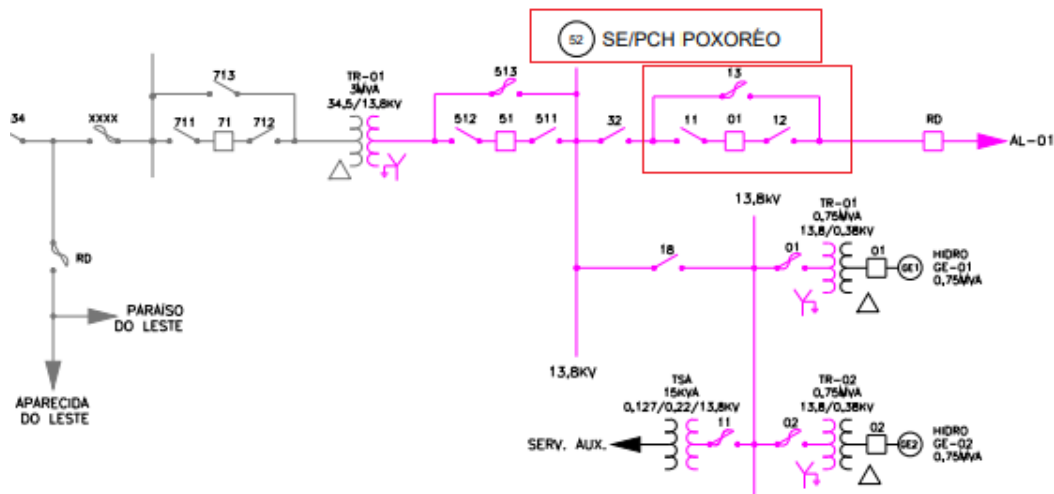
52 SE/PCH POXORÉO

34
XXXX
713
711
71
712
TR-01
3MVA
34,5/13,8KV
513
512
51
511
32
13
11
01
12
RD
AL-01
13,8KV
TR-01
0,75MVA
13,8/0,38KV
18
01
01
GE1
HIDRO
GE-01
0,75MVA
RD
PARAÍSO
DO LESTE
13,8KV
APARECIDA
DO LESTE
TSA
15KVA
0,127/0,22/13,8KV
TR-02
0,75MVA
13,8/0,38KV
SERV. AUX.
11
02
02
GE2
HIDRO
GE-02
0,75MVA